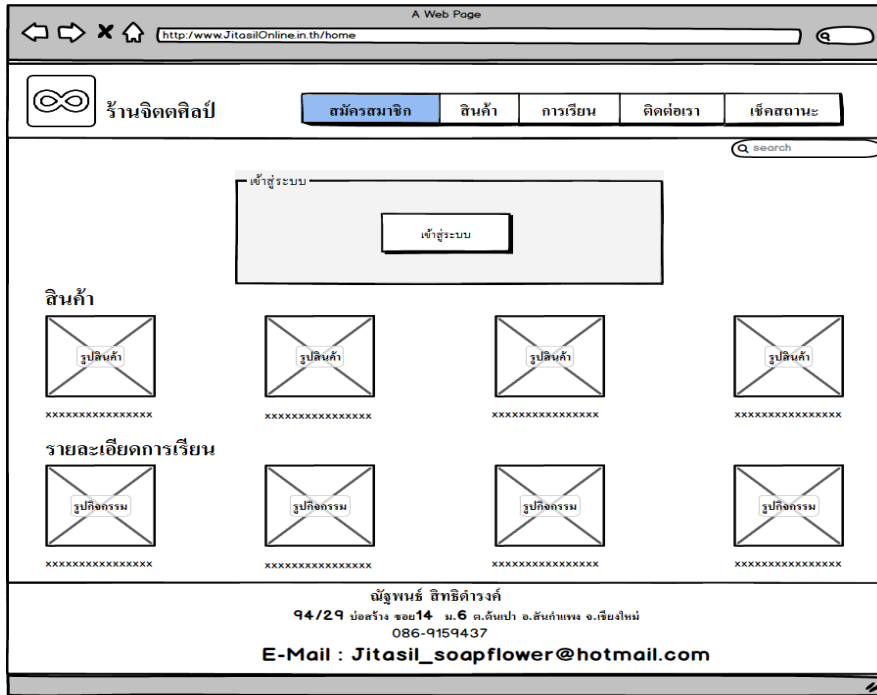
A Web Page

http://www.JitasilOnline.in.th/home

ร้านจิตตศิลป์

สมัครสมาชิก | สินค้า | การเรียน | ติดต่อเรา | เช็คสถานะ

search

เข้าสู่ระบบ

เข้าสู่ระบบ

สินค้า

รูปสินค้า
xxxxxxxxxxxxxxxx

รูปสินค้า
xxxxxxxxxxxxxxxx

รูปสินค้า
xxxxxxxxxxxxxxxx

รูปสินค้า
xxxxxxxxxxxxxxxx

รายละเอียดการเรียน

รูปกิจกรรม
xxxxxxxxxxxxxxxx

รูปกิจกรรม
xxxxxxxxxxxxxxxx

รูปกิจกรรม
xxxxxxxxxxxxxxxx

รูปกิจกรรม
xxxxxxxxxxxxxxxx

ณัฐพนธ์ สิทธิดำรงค์
94/29 บ่อสร้าง ซอย14 ม.6 ต.ต้นเปา อ.สันกำแพง จ.เชียงใหม่
086-9159437
E-Mail : Jitasil_soapflower@hotmail.com